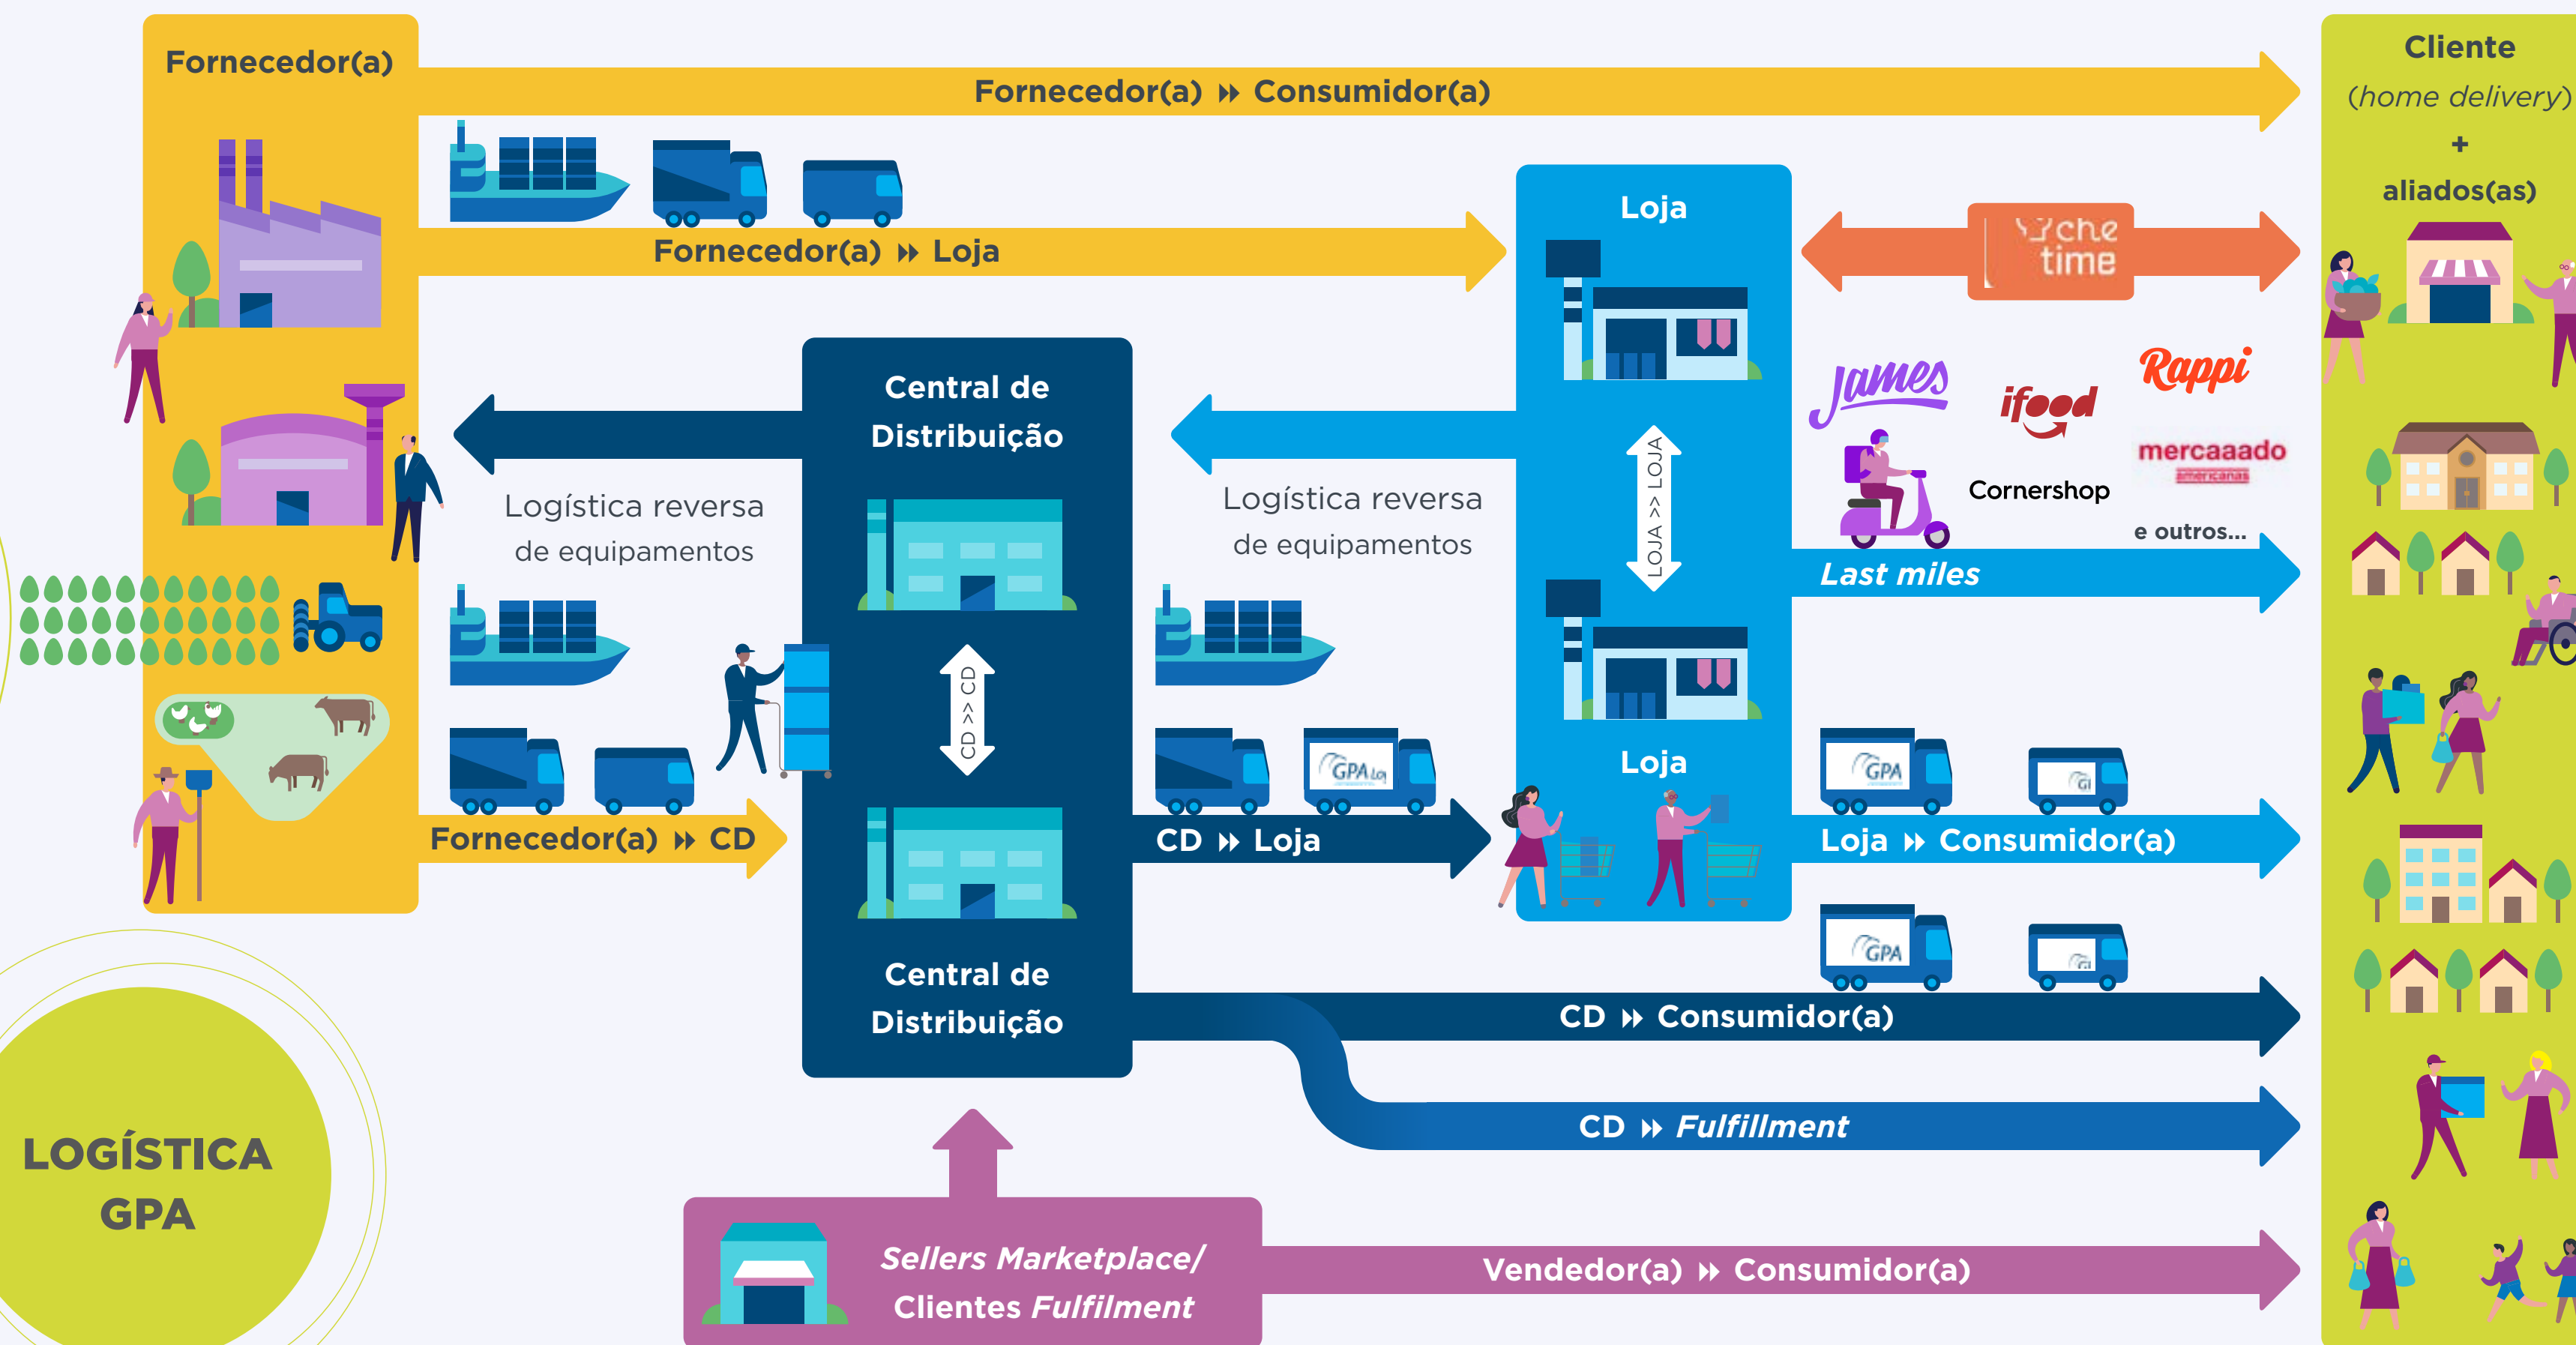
Fornecedor(a)

Fornecedor(a) ⏩ Consumidor(a)

Cliente
(home delivery)
+
aliados(as)

Fornecedor(a) ⏩ Loja

Loja

che time

Central de Distribuição

Logística reversa de equipamentos

Logística reversa de equipamentos

James

ifood

Rappi

mercaaado
americanas

Cornershop

e outros...

LOJA >> LOJA

Last miles

CD >> CD

GPA

Loja

Fornecedor(a) ⏩ CD

CD ⏩ Loja

Loja ⏩ Consumidor(a)

GPA

Central de Distribuição

CD ⏩ Consumidor(a)

CD ⏩ Fulfillment

LOGÍSTICA GPA

Sellers Marketplace/ Clientes Fulfillment

Vendedor(a) ⏩ Consumidor(a)